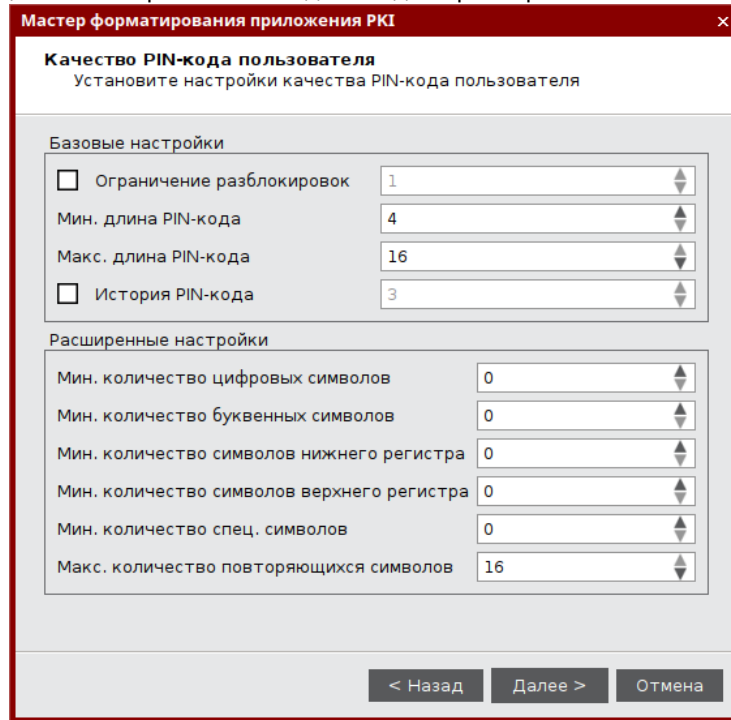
Мастер форматирования приложения PKI ×

Качество PIN-кода пользователя
Установите настройки качества PIN-кода пользователя

Базовые настройки

Ограничение разблокировок 1

Мин. длина PIN-кода 4

Макс. длина PIN-кода 16

История PIN-кода 3

Расширенные настройки

Мин. количество цифровых символов 0

Мин. количество буквенных символов 0

Мин. количество символов нижнего регистра 0

Мин. количество символов верхнего регистра 0

Мин. количество спец. символов 0

Макс. количество повторяющихся символов 16

< Назад Далее > Отмена